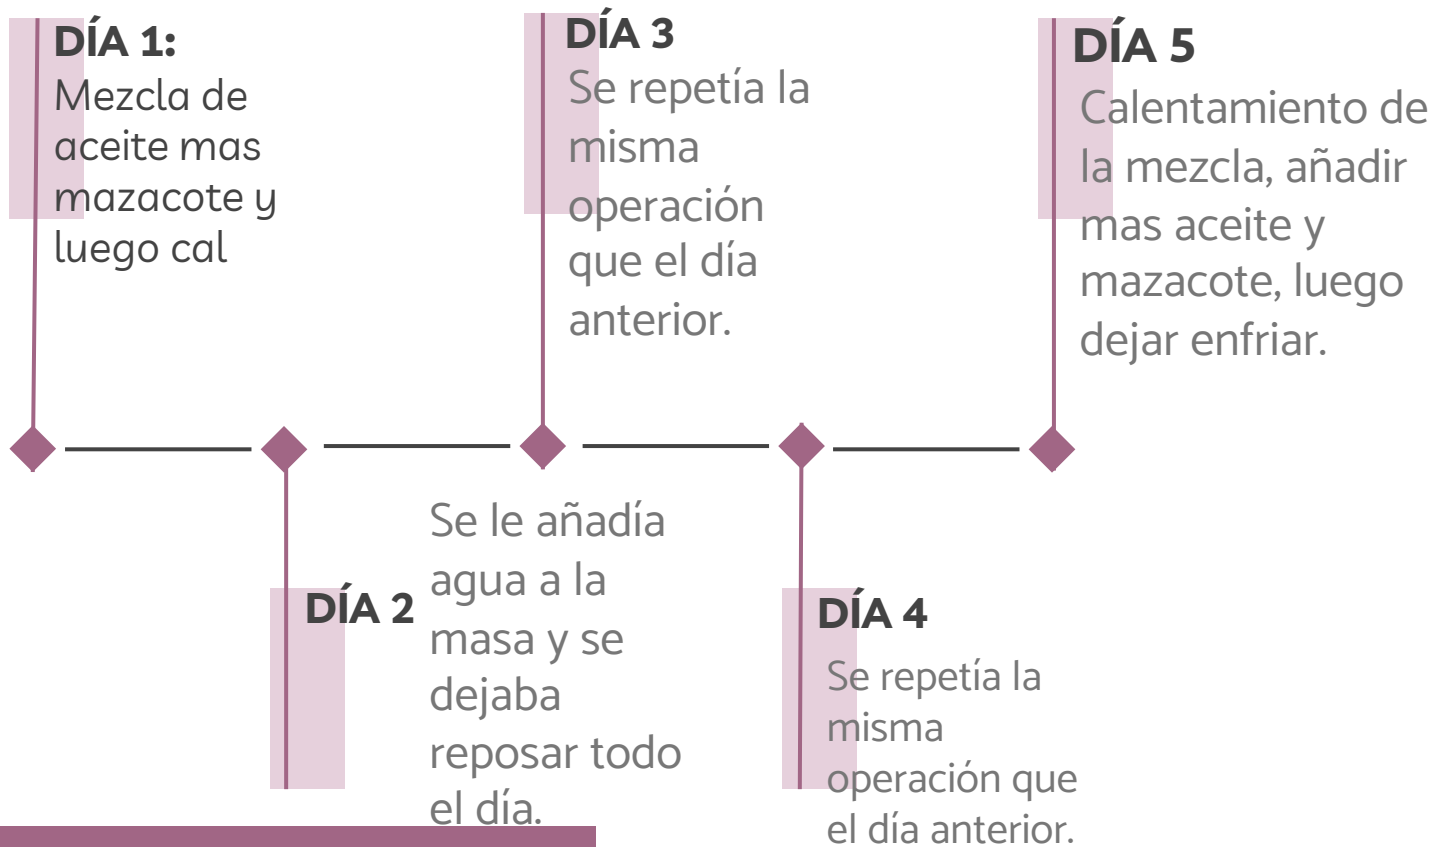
DÍA 1:
Mezcla de aceite mas mazacote y luego cal

DÍA 3
Se repetía la misma operación que el día anterior.

DÍA 5
Calentamiento de la mezcla, añadir mas aceite y mazacote, luego dejar enfriar.

DÍA 2
Se le añadía agua a la masa y se dejaba reposar todo el día.

DÍA 4
Se repetía la misma operación que el día anterior.